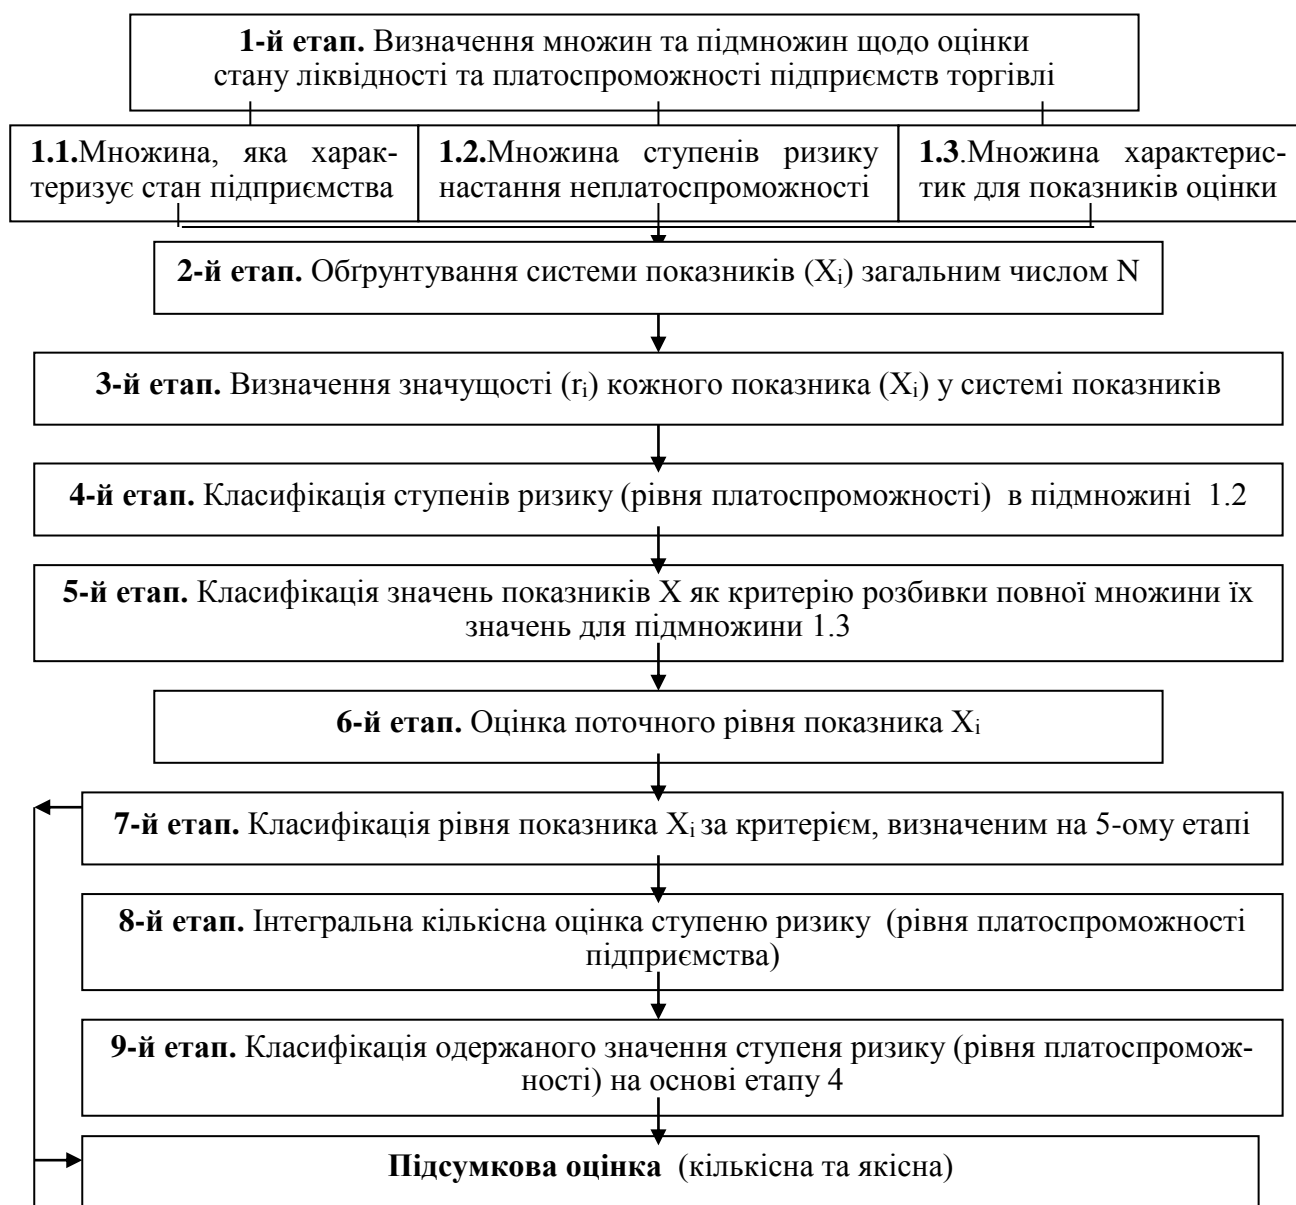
**1-й етап.** Визначення множин та підмножин щодо оцінки стану ліквідності та платоспроможності підприємств торгівлі

**1.1.**Множина, яка характеризує стан підприємства

**1.2.**Множина ступенів ризику настання неплатоспроможності

**1.3**.Множина характеристик для показників оцінки

**2-й етап.** Обґрунтування системи показників ($X_i$) загальним числом N

**3-й етап.** Визначення значущості ($r_i$) кожного показника ($X_i$) у системі показників

**4-й етап.** Класифікація ступенів ризику (рівня платоспроможності) в підмножині 1.2

**5-й етап.** Класифікація значень показників X як критерію розбивки повної множини їх значень для підмножини 1.3

**6-й етап.** Оцінка поточного рівня показника $X_i$

**7-й етап.** Класифікація рівня показника $X_i$ за критерієм, визначеним на 5-ому етапі

**8-й етап.** Інтегральна кількісна оцінка ступеню ризику (рівня платоспроможності підприємства)

**9-й етап.** Класифікація одержаного значення ступеня ризику (рівня платоспроможності) на основі етапу 4

**Підсумкова оцінка** (кількісна та якісна)